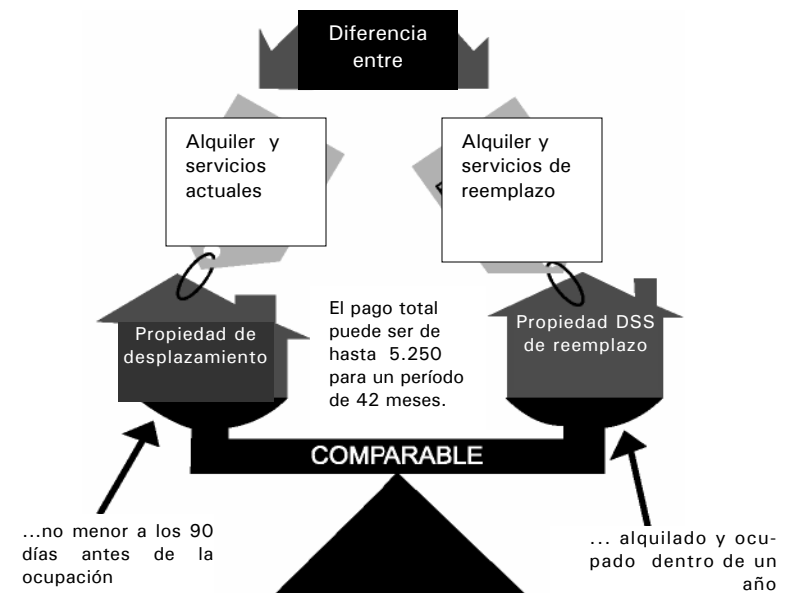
Diferencia entre

Alquiler y servicios actuales

Alquiler y servicios de reemplazo

Propiedad de desplazamiento

El pago total puede ser de hasta 5.250 para un período de 42 meses.

Propiedad DSS de reemplazo

COMPARABLE

...no menor a los 90 días antes de la ocupación

... alquilado y ocupado dentro de un año